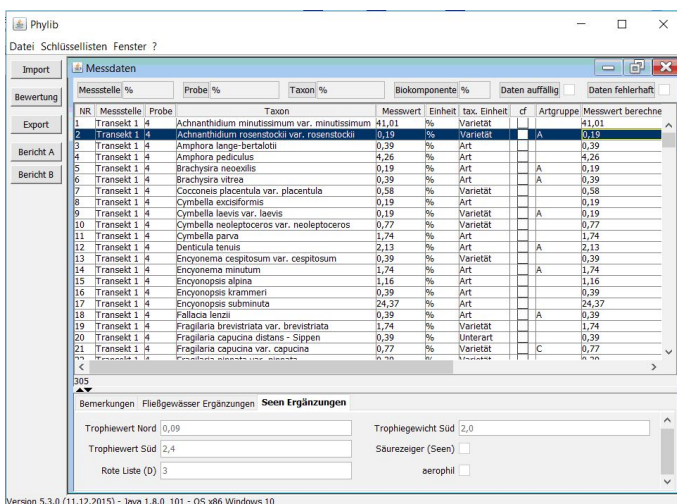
Phylib

Datei Schlüssellisten Fenster ?

Import
Bewertung
Export
Bericht A
Bericht B

Messdaten

Messstelle % | Probe % | Taxon % | Biokomponente % | Daten auffällig | Daten fehlerhaft

| NR | Messstelle | Probe | Taxon | Messwert | Einheit | tax. Einheit | cf | Artgruppe | Messwert berechne |
|---|---|---|---|---|---|---|---|---|---|
| 1 | Transekt 1 | 4 | Achnanthidium minutissimum var. minutissimum | 41,01 | % | Varietät | | | 41,01 |
| 2 | Transekt 1 | 4 | Achnanthidium rosenstockii var. rosenstockii | 0,19 | % | Varietät | | A | 0,19 |
| 3 | Transekt 1 | 4 | Amphora lange-bertalotii | 0,39 | % | Art | | | 0,39 |
| 4 | Transekt 1 | 4 | Amphora pediculus | 4,26 | % | Art | | | 4,26 |
| 5 | Transekt 1 | 4 | Brachysira neoexilis | 0,19 | % | Art | | A | 0,19 |
| 6 | Transekt 1 | 4 | Brachysira vitrea | 0,39 | % | Art | | A | 0,39 |
| 7 | Transekt 1 | 4 | Cocconeis placentula var. placentula | 0,58 | % | Varietät | | | 0,58 |
| 8 | Transekt 1 | 4 | Cymbella excisiformis | 0,19 | % | Art | | | 0,19 |
| 9 | Transekt 1 | 4 | Cymbella laevis var. laevis | 0,19 | % | Varietät | | A | 0,19 |
| 10 | Transekt 1 | 4 | Cymbella neoleptoceros var. neoleptoceros | 0,77 | % | Varietät | | | 0,77 |
| 11 | Transekt 1 | 4 | Cymbella parva | 1,74 | % | Art | | | 1,74 |
| 12 | Transekt 1 | 4 | Denticula tenuis | 2,13 | % | Art | | A | 2,13 |
| 13 | Transekt 1 | 4 | Encyonema cespitosum var. cespitosum | 0,39 | % | Varietät | | | 0,39 |
| 14 | Transekt 1 | 4 | Encyonema minutum | 1,74 | % | Art | | A | 1,74 |
| 15 | Transekt 1 | 4 | Encyonopsis alpina | 1,16 | % | Art | | | 1,16 |
| 16 | Transekt 1 | 4 | Encyonopsis krammeri | 0,39 | % | Art | | | 0,39 |
| 17 | Transekt 1 | 4 | Encyonopsis subminuta | 24,37 | % | Art | | | 24,37 |
| 18 | Transekt 1 | 4 | Fallacia lenzii | 0,39 | % | Art | | A | 0,39 |
| 19 | Transekt 1 | 4 | Fragilaria brevistriata var. brevistriata | 1,74 | % | Varietät | | | 1,74 |
| 20 | Transekt 1 | 4 | Fragilaria capucina distans - Sippen | 0,39 | % | Unterart | | | 0,39 |
| 21 | Transekt 1 | 4 | Fragilaria capucina var. capucina | 0,77 | % | Varietät | | C | 0,77 |

305

Bemerkungen | Fließgewässer Ergänzungen | Seen Ergänzungen

Trophiewert Nord 0,09
Trophiegewicht Süd 2,0
Trophiewert Süd 2,4
Säurezeiger (Seen)
Rote Liste (D) 3
aerophil

Version 5.3.0 (11.12.2015) - Java 1.8.0_101 - OS x86 Windows 10